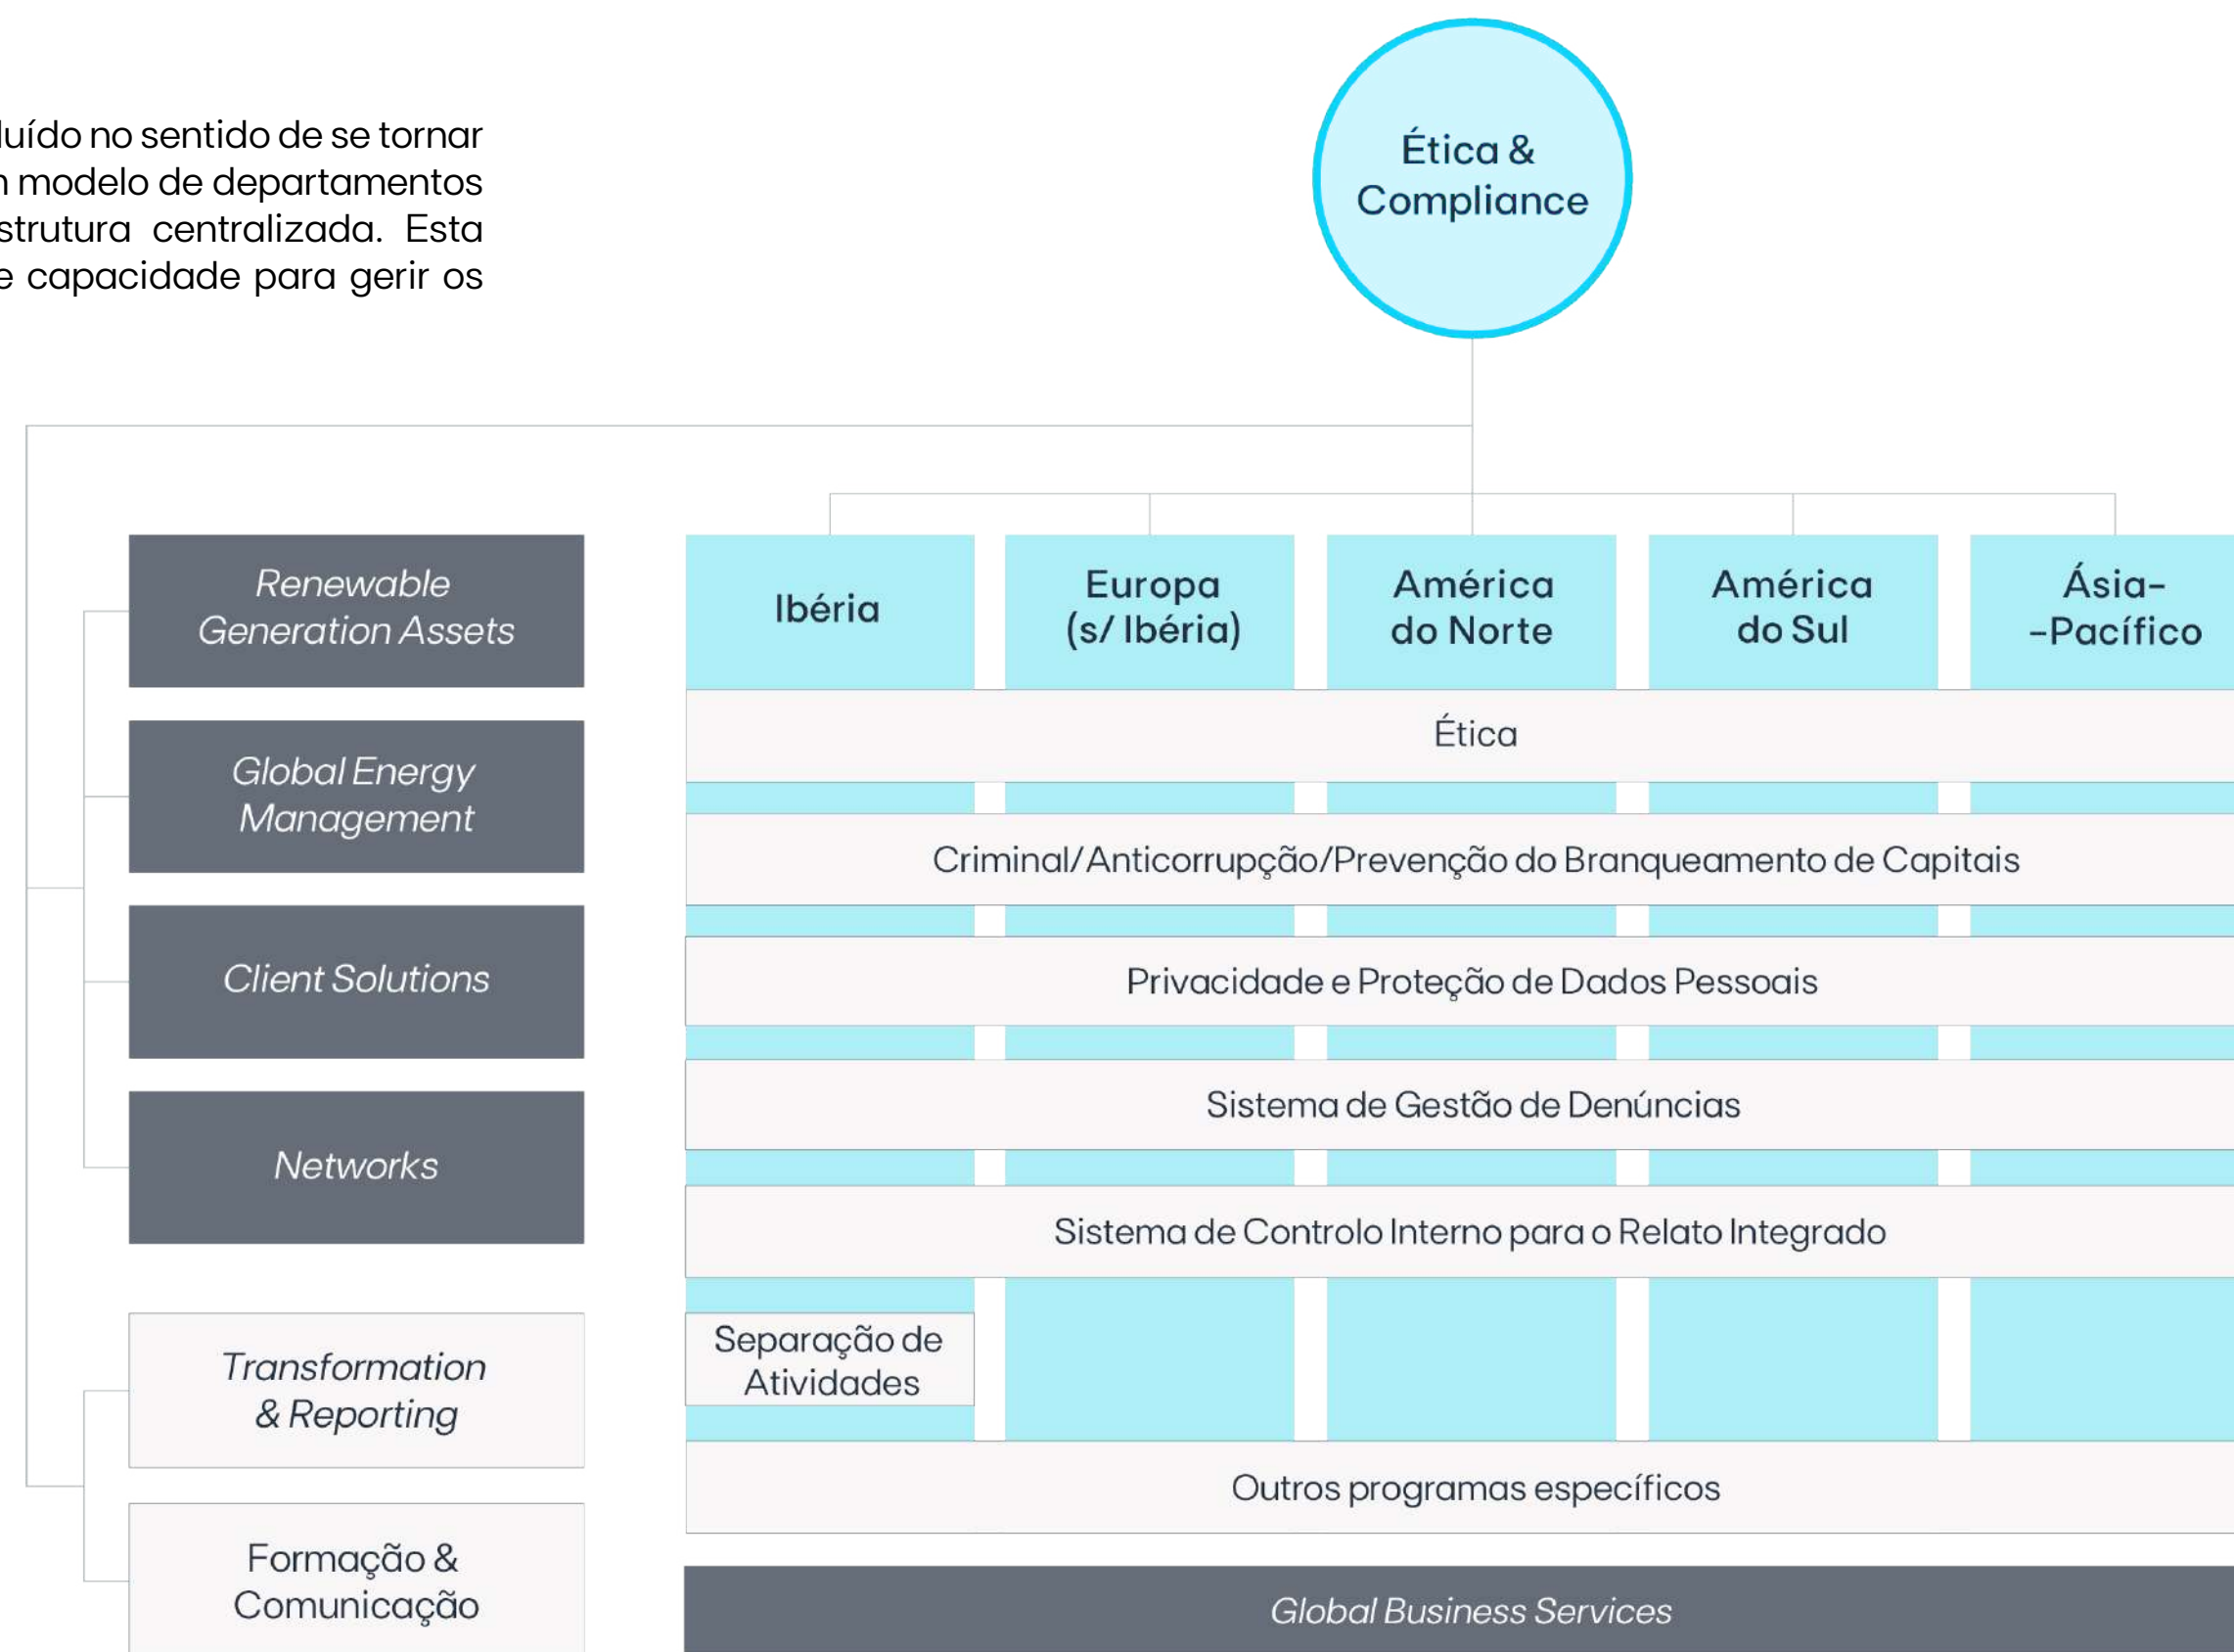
luído no sentido de se tornar
n modelo de departamentos
strutura centralizada. Esta
e capacidade para gerir os

Ética & Compliance

Renewable Generation Assets

Global Energy Management

Client Solutions

Networks

Transformation & Reporting

Formação & Comunicação

Ibéria

Europa (s/ Ibéria)

América do Norte

América do Sul

Ásia-Pacífico

Ética

Criminal/Anticorrupção/Prevenção do Branqueamento de Capitais

Privacidade e Proteção de Dados Pessoais

Sistema de Gestão de Denúncias

Sistema de Controlo Interno para o Relato Integrado

Separação de Atividades

Outros programas específicos

Global Business Services